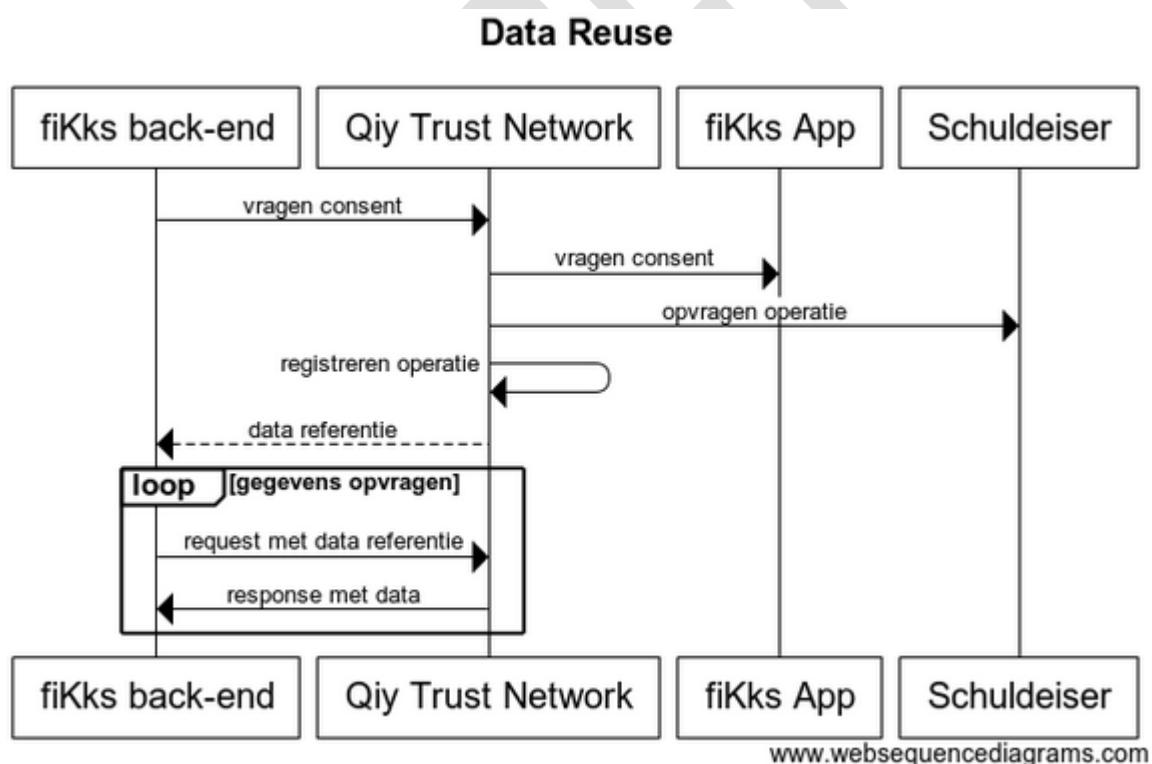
Data Reuse

fiKks back-end

Qiy Trust Network

fiKks App

Schuldeiser

vragen consent

vragen consent

opvragen operatie

registreren operatie

data referentie

loop [gegevens opvragen]

request met data referentie

response met data

fiKks back-end

Qiy Trust Network

fiKks App

Schuldeiser

www.websequencediagrams.com